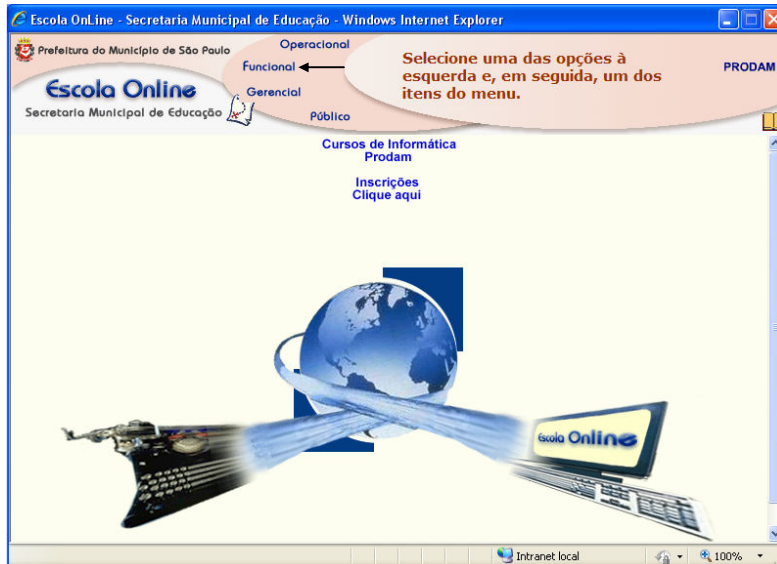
Escola OnLine - Secretaria Municipal de Educação - Windows Internet Explorer

Prefeitura do Município de São Paulo

Escola Online
Secretaria Municipal de Educação

Operacional
Funcional
Gerencial
Público

Selecione uma das opções à esquerda e, em seguida, um dos itens do menu.

PRODAM

Cursos de Informática
Prodam

Inscrições
Clique aqui

Escola Online

Intranet local
100%